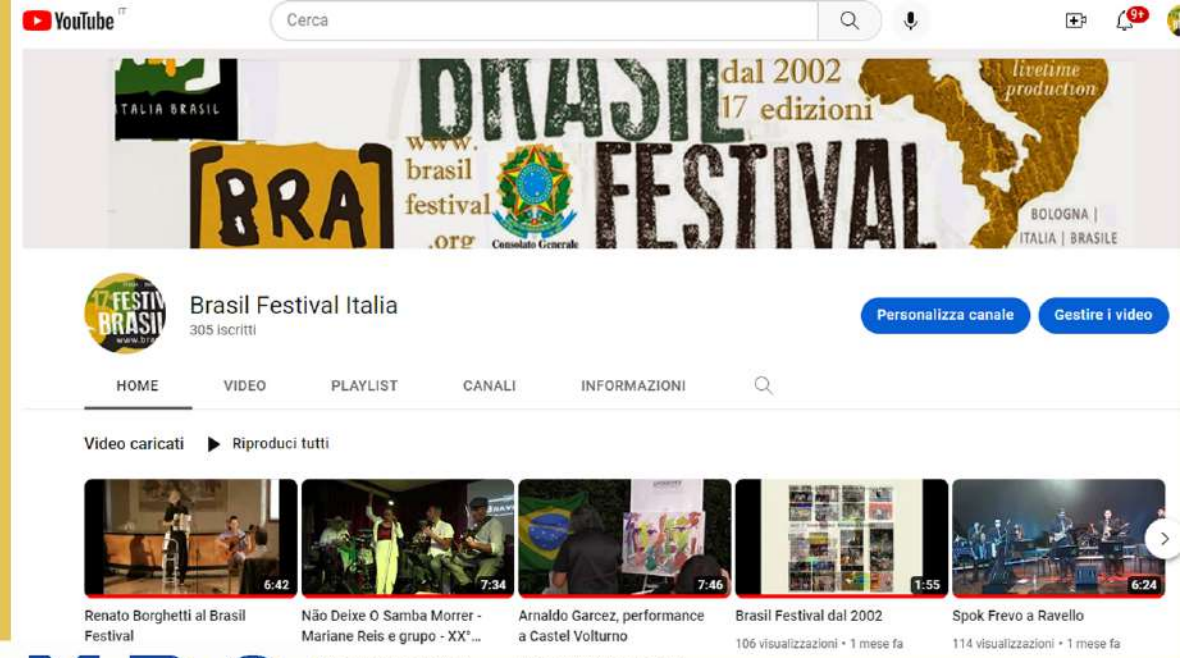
YouTube IT

Cerca

9+

ITALIA BRASIL

BRASIL

dal 2002
17 edizioni

livetime production

[BRA]

www.
brasil
festival
.org

Consolato Generale

FESTIVAL

BOLOGNA | ITALIA | BRASILE

17 FESTIVAL BRASIL www.bra

Brasil Festival Italia
305 iscritti

Personalizza canale

Gestire i video

HOME

VIDEO

PLAYLIST

CANALI

INFORMAZIONI

Video caricati

Riproduci tutti

6:42
Renato Borghetti al Brasil Festival

7:34
Não Deixe O Samba Morrer - Mariane Reis e grupo - XX°...

7:46
Arnaldo Garcez, performance a Castel Volturno

1:55
Brasil Festival dal 2002
106 visualizzazioni • 1 mese fa

6:24
Spok Frevo a Ravello
114 visualizzazioni • 1 mese fa